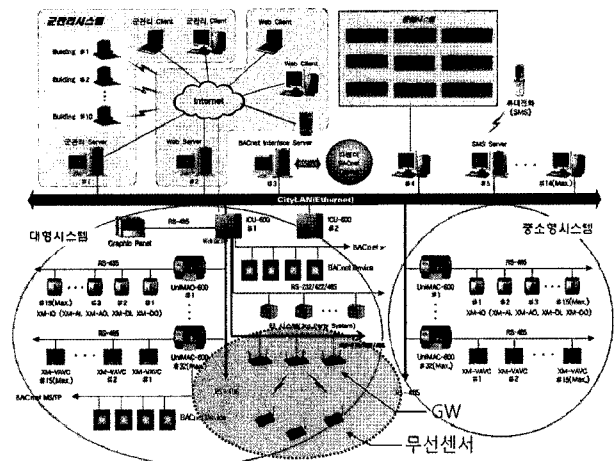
군관리시스템
군관리 Client
군관리 Client
Web Client
Building #1
Building #2
Building #10
Web Client
Internet
군관리 Server
Web Server
BACnet Interface Server
휴대전화 (SMS)
SMS Server
#1
#2
#3
#4
#5
#16(Max.)
City LAN(Ethernet)
RS-485
ICU-600 #1
ICU-600 #2
대형시스템
Graphic Panel
BACnet
BACnet Device
중소형시스템
RS-485
UniMAC-600 #1
UniMAC-600 #1
#15(Max.)
#3
#2
#1
XM-IO (XM-AI, XM-AO, XM-DI, XM-DO)
RS-232/422/485
#1
#2
#3
#15(Max.)
XM-IO (XM-AI, XM-AO, XM-DI, XM-DO)
RS-485
UniMAC-600 #32(Max.)
XM-VAVC #15(Max.)
XM-VAVC #2
XM-VAVC #1
UniMAC-600 #32(Max.)
XM-VAVC #15(Max.)
XM-VAVC #2
XM-VAVC #1
BACnet MS/TP
BACnet Device
485
GW
무선센서